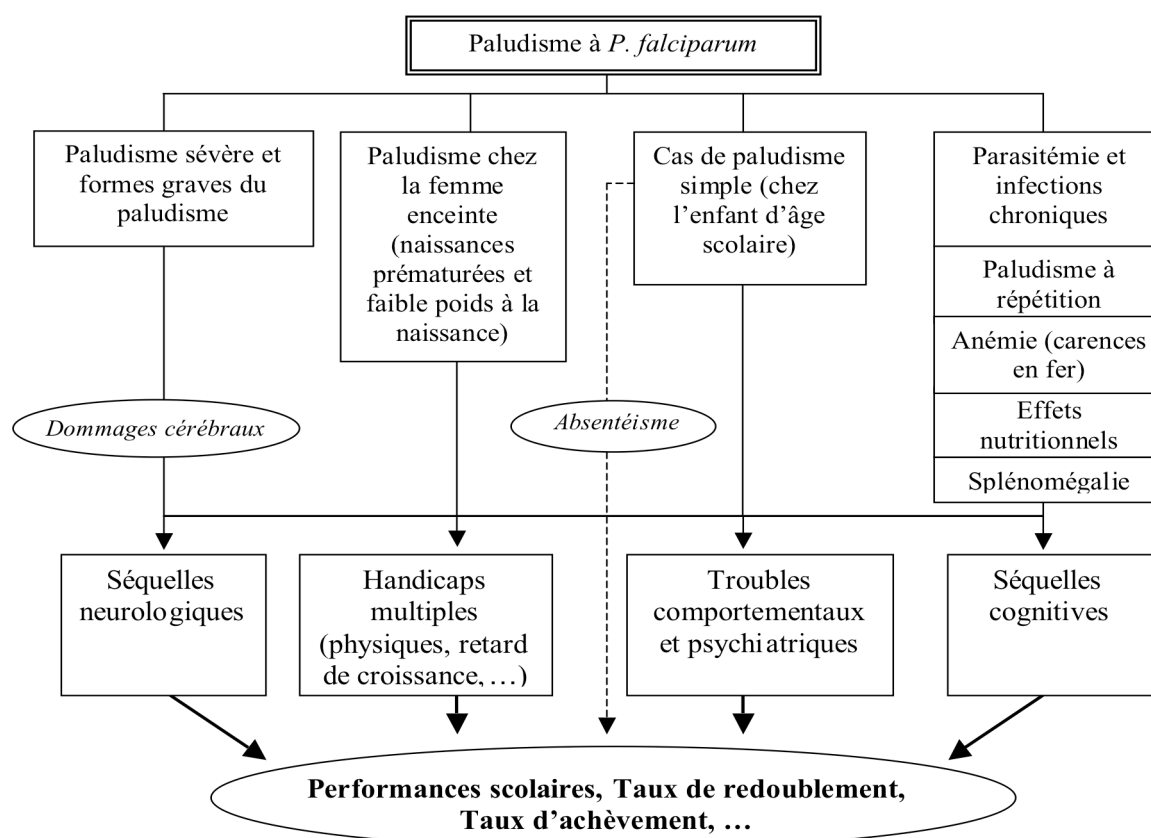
Paludisme à *P. falciparum*

Paludisme sévère et formes graves du paludisme

Paludisme chez la femme enceinte (naissances prématurées et faible poids à la naissance)

Cas de paludisme simple (chez l'enfant d'âge scolaire)

Parasitémie et infections chroniques

Paludisme à répétition

Anémie (carences en fer)

Effets nutritionnels

Splénomégalie

*Dommages cérébraux*

*Absentéisme*

Séquelles neurologiques

Handicaps multiples (physiques, retard de croissance, …)

Troubles comportementaux et psychiatriques

Séquelles cognitives

**Performances scolaires, Taux de redoublement, Taux d'achèvement, …**